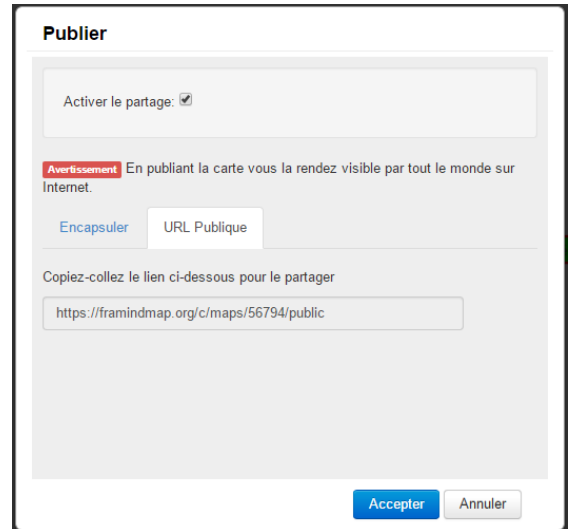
Publier

Activer le partage: ☑

Avertissement En publiant la carte vous la rendez visible par tout le monde sur Internet.

Encapsuler URL Publique

Copiez-collez le lien ci-dessous pour le partager

https://framindmap.org/c/maps/56794/public

Accepter Annuler